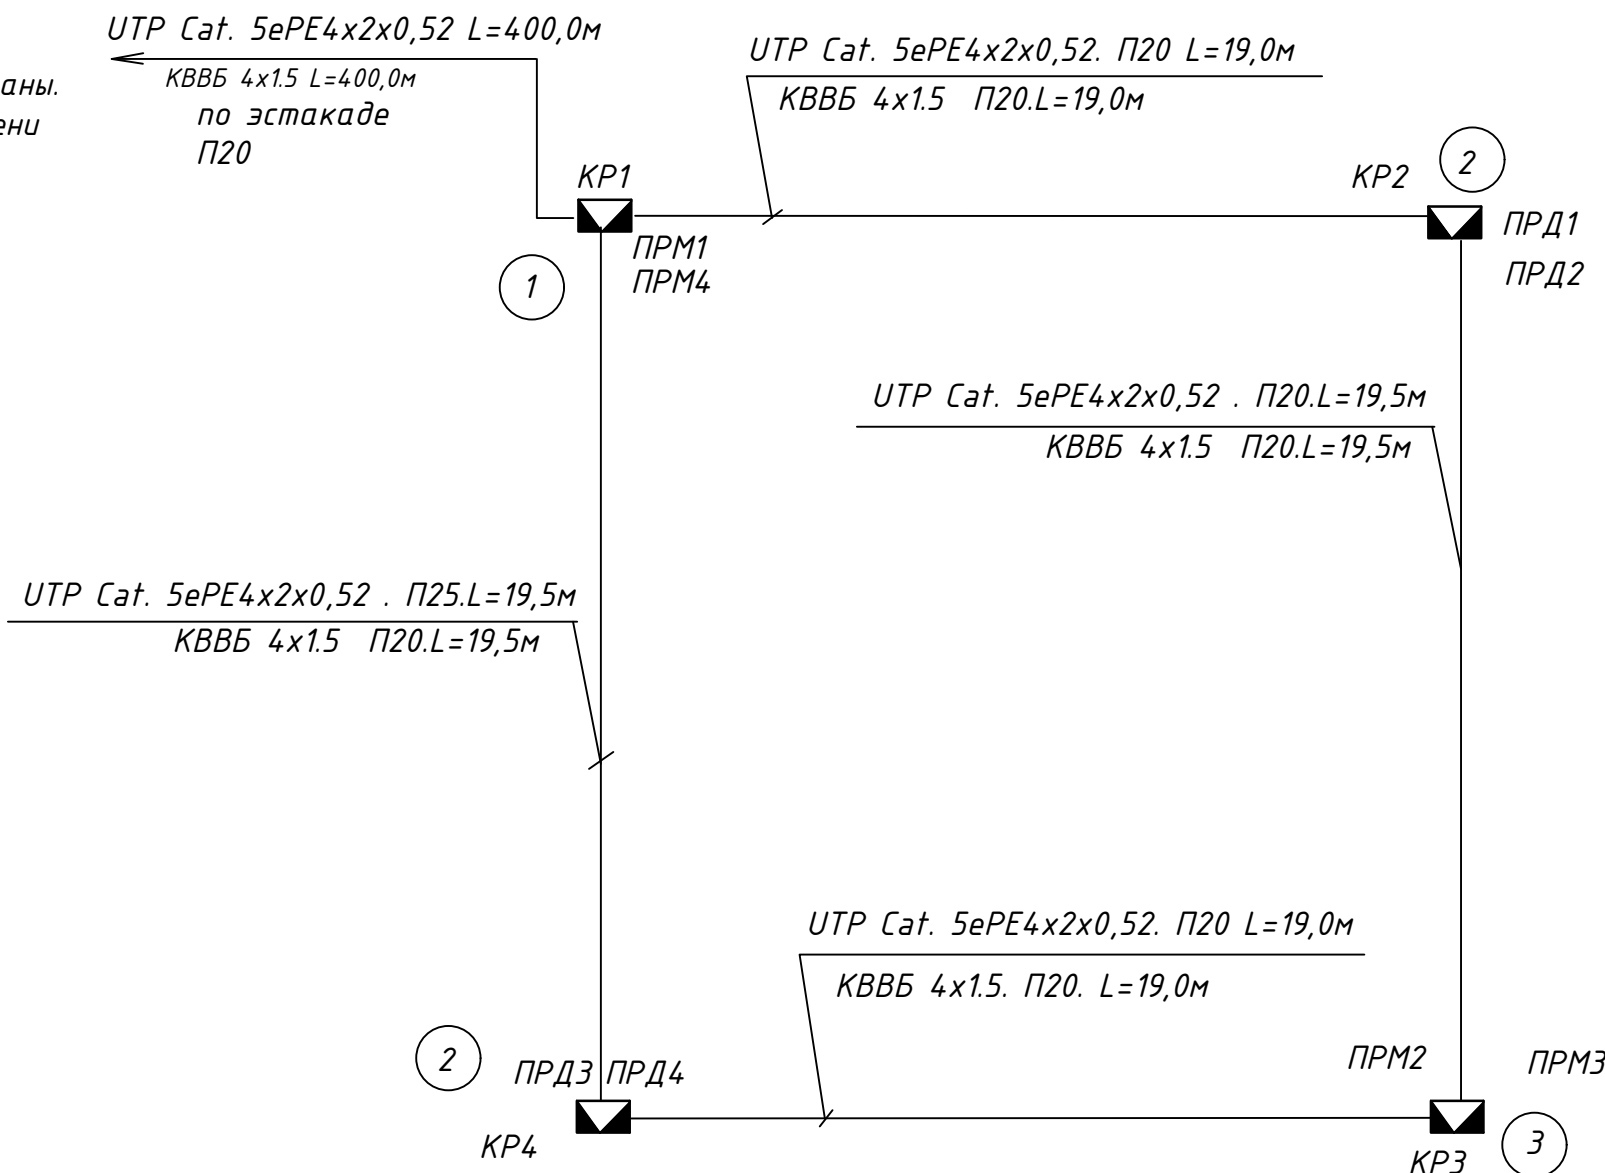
UTP Cat. 5ePE4x2x0,52 L=400,0м
КВВБ 4x1.5 L=400,0м
по эстакаде
П20

аны.
ени

UTP Cat. 5ePE4x2x0,52. П20 L=19,0м
КВВБ 4x1.5 П20.L=19,0м

КР1
ПРМ1
ПРМ4
1

КР2
2
ПРД1
ПРД2

UTP Cat. 5ePE4x2x0,52 . П20.L=19,5м
КВВБ 4x1.5 П20.L=19,5м

UTP Cat. 5ePE4x2x0,52 . П25.L=19,5м
КВВБ 4x1.5 П20.L=19,5м

UTP Cat. 5ePE4x2x0,52. П20 L=19,0м
КВВБ 4x1.5. П20. L=19,0м

2
ПРД3 ПРД4
КР4

ПРМ2
ПРМ3
КР3
3